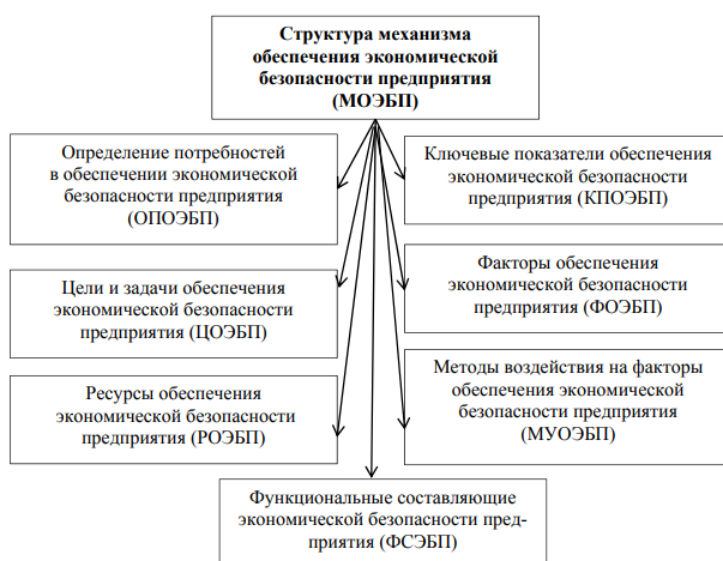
**Структура механизма обеспечения экономической безопасности предприятия (МОЭБП)**

Определение потребностей в обеспечении экономической безопасности предприятия (ОПОЭБП)

Цели и задачи обеспечения экономической безопасности предприятия (ЦОЭБП)

Ресурсы обеспечения экономической безопасности предприятия (РОЭБП)

Ключевые показатели обеспечения экономической безопасности предприятия (КПОЭБП)

Факторы обеспечения экономической безопасности предприятия (ФОЭБП)

Методы воздействия на факторы обеспечения экономической безопасности предприятия (МУОЭБП)

Функциональные составляющие экономической безопасности предприятия (ФСЭБП)